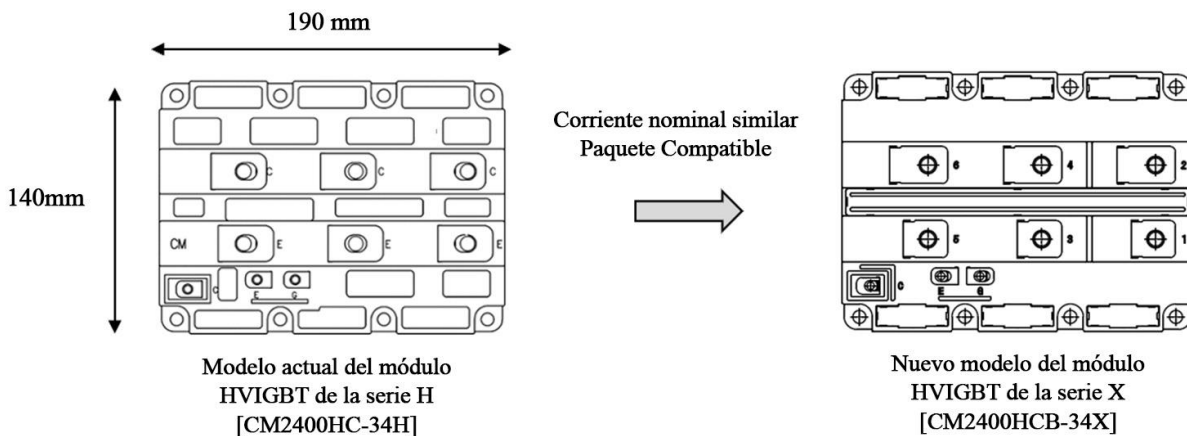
190 mm

140mm

C C C

CM E E E

C E G

Corriente nominal similar
Paquete Compatible

6 4 2

5 3 1

C E G

Modelo actual del módulo HVIGBT de la serie H [CM2400HC-34H]

Nuevo modelo del módulo HVIGBT de la serie X [CM2400HCB-34X]